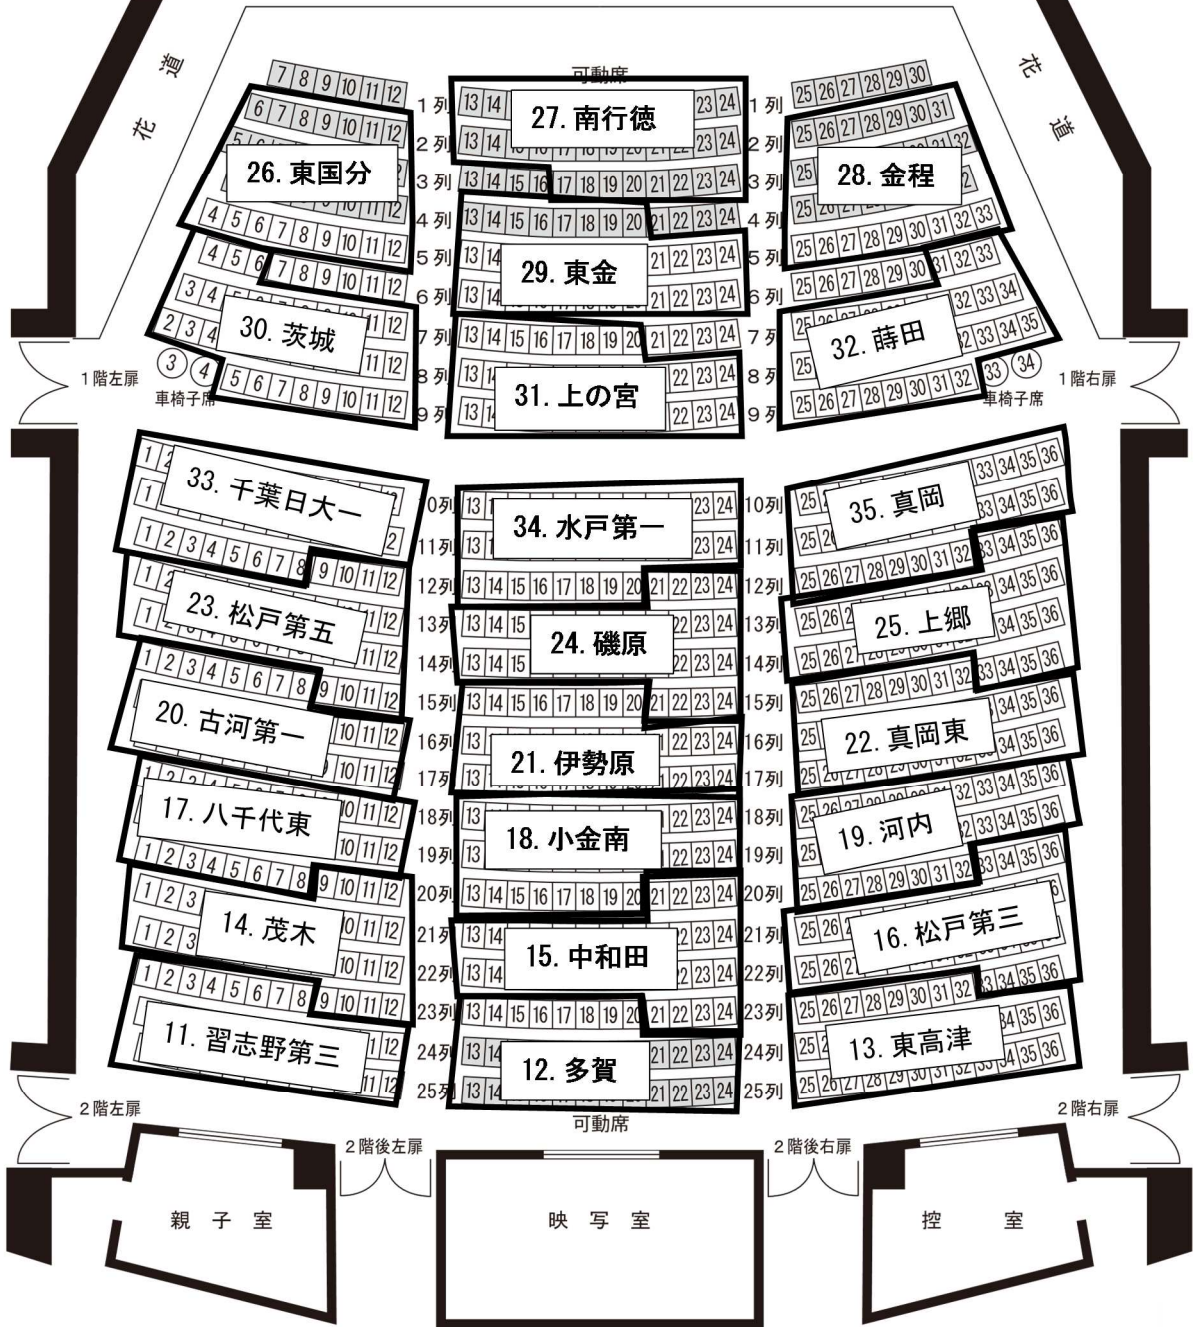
花道

可動席

花道

1列
2列
3列
4列
5列
6列
7列
8列
9列

27. 南行徳
26. 東国分
28. 金程
29. 東金
30. 茨城
32. 蒔田
31. 上の宮

1階左扉
車椅子席
1階右扉
車椅子席

10列
11列
12列
13列
14列
15列
16列
17列
18列
19列
20列
21列
22列
23列
24列
25列

33. 千葉日大一
34. 水戸第一
35. 真岡
23. 松戸第五
24. 磯原
25. 上郷
20. 古河第一
21. 伊勢原
22. 真岡東
17. 八千代東
18. 小金南
19. 河内
14. 茂木
15. 中和田
16. 松戸第三
11. 習志野第三
12. 多賀
13. 東高津

可動席

2階左扉
2階右扉
2階後左扉
2階後右扉

親子室
映写室
控室